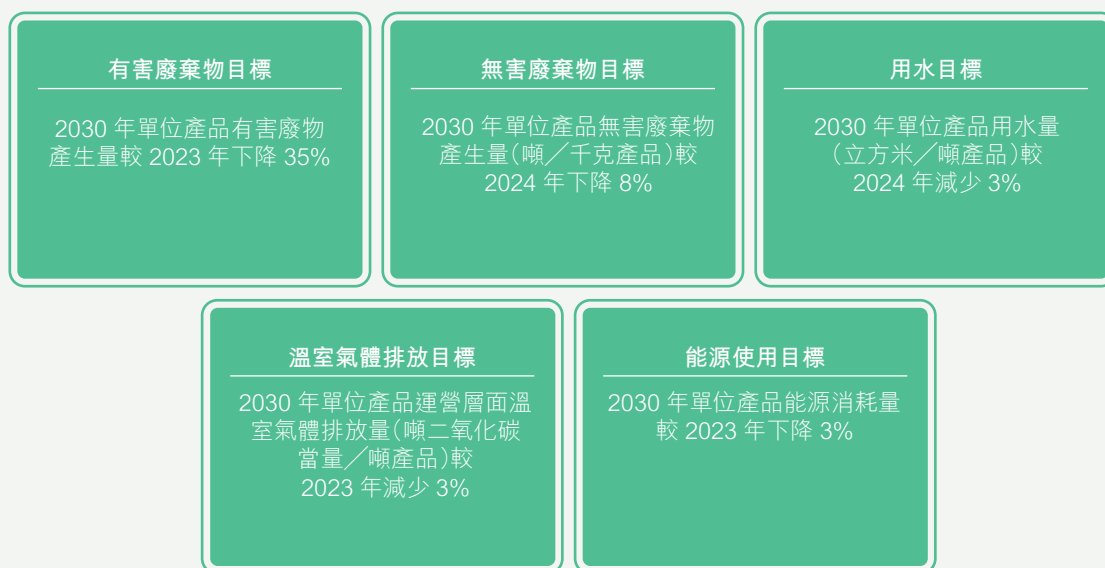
有害廢棄物目標

2030 年單位產品有害廢物產生量較 2023 年下降 35%

無害廢棄物目標

2030 年單位產品無害廢棄物產生量(噸／千克產品)較 2024 年下降 8%

用水目標

2030 年單位產品用水量(立方米／噸產品)較 2024 年減少 3%

溫室氣體排放目標

2030 年單位產品運營層面溫室氣體排放量(噸二氧化碳當量／噸產品)較 2023 年減少 3%

能源使用目標

2030 年單位產品能源消耗量較 2023 年下降 3%